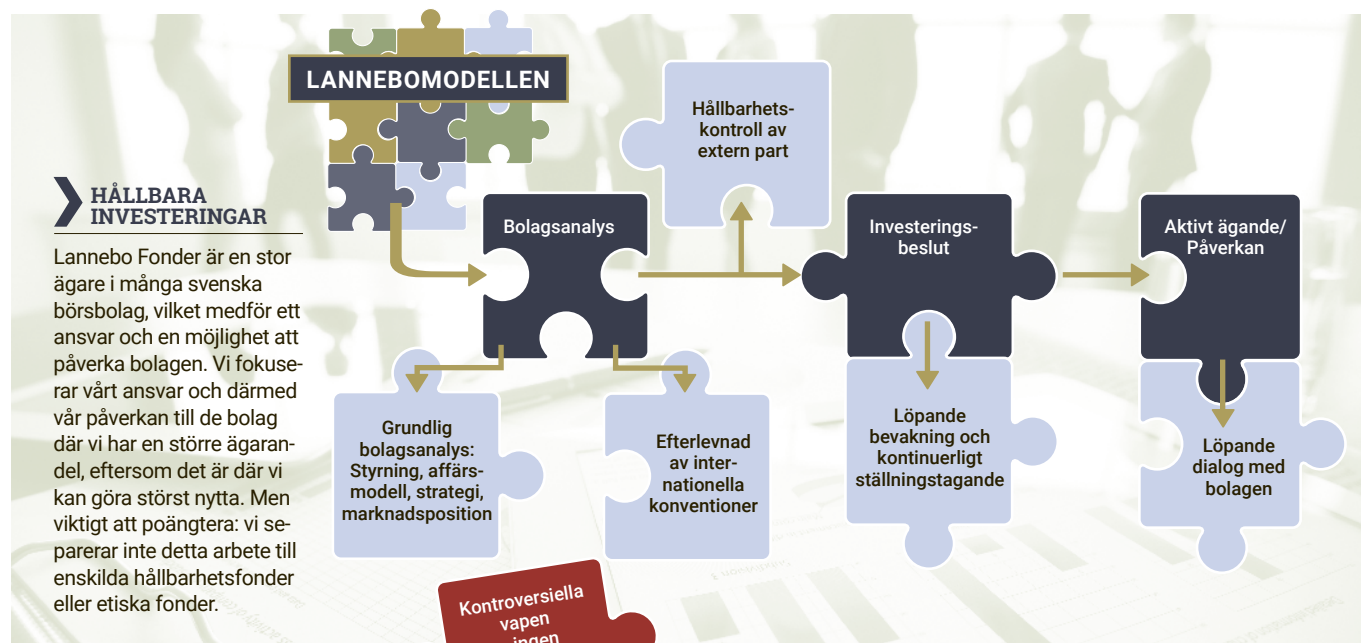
LANNEBOMODELLEN

HÅLLBARA INVESTERINGAR

Lannebo Fonder är en stor ägare i många svenska börsbolag, vilket medför ett ansvar och en möjlighet att påverka bolagen. Vi fokuserar vårt ansvar och därmed vår påverkan till de bolag där vi har en större ägarandel, eftersom det är där vi kan göra störst nytta. Men viktigt att poängtera: vi separerar inte detta arbete till enskilda hållbarhetsfonder eller etiska fonder.

Hållbarhetskontroll av extern part

Bolagsanalys

Investeringsbeslut

Aktivt ägande/ Påverkan

Grundlig bolagsanalys: Styrning, affärsmodell, strategi, marknadsposition

Efterlevnad av internationella konventioner

Löpande bevakning och kontinuerligt ställningstagande

Löpande dialog med bolagen

Kontroversiella vapen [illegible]ingen